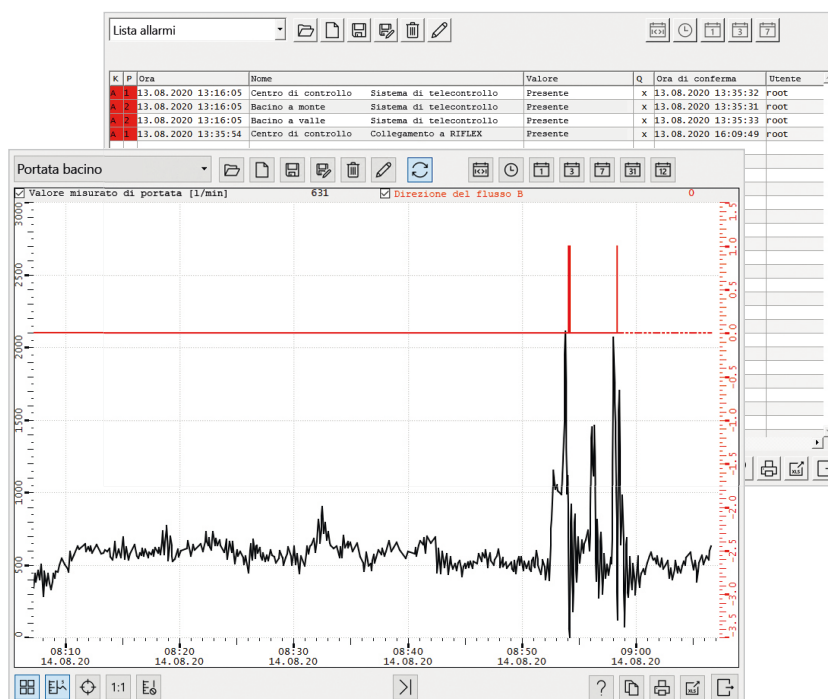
Lista allarmi

| K | P | Ora | Nome | | Valore | Q | Ora di conferma | Utente |
|---|---|---|---|---|---|---|---|---|
| A | 1 | 13.08.2020 13:16:05 | Centro di controllo | Sistema di telecontrollo | Presente | x | 13.08.2020 13:35:32 | root |
| A | 2 | 13.08.2020 13:16:05 | Bacino a monte | Sistema di telecontrollo | Presente | x | 13.08.2020 13:35:31 | root |
| A | 2 | 13.08.2020 13:16:05 | Bacino a valle | Sistema di telecontrollo | Presente | x | 13.08.2020 13:35:33 | root |
| A | 1 | 13.08.2020 13:35:54 | Centro di controllo | Collegamento a RIFLEX | Presente | x | 13.08.2020 16:09:49 | root |

Portata bacino

1 3 7 31 12

Valore misurato di portata [l/min] 631
Direzione del flusso B 0

3000
2500
2000
1500
1000
500
0

1.5
1.0
0.5
0.0
-0.5
-1.0
-1.5
-2.0
-2.5
-3.0
-3.5

08:10 14.08.20
08:20 14.08.20
08:30 14.08.20
08:40 14.08.20
08:50 14.08.20
09:00 14.08.20

1:1